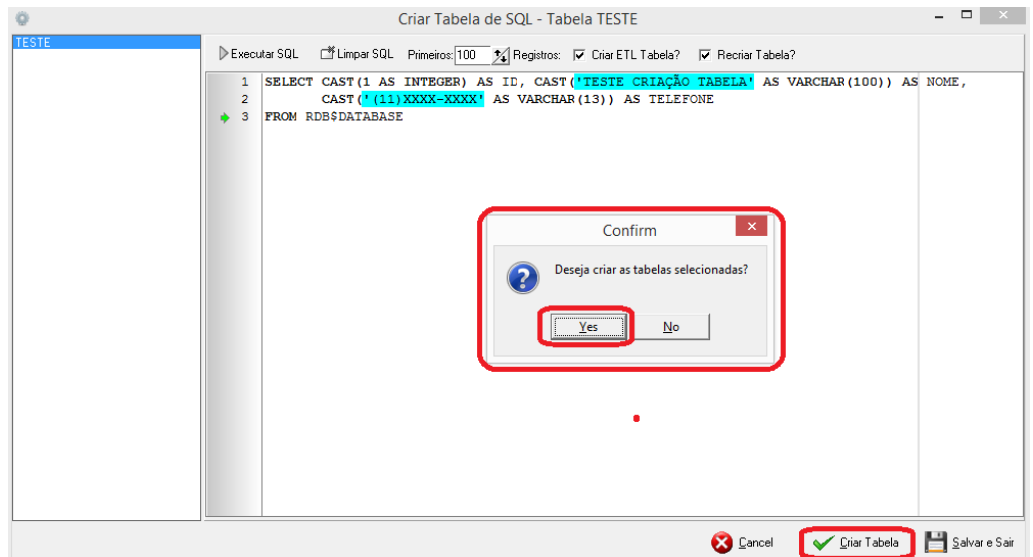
Criar Tabela de SQL - Tabela TESTE

TESTE

Executar SQL  Limpar SQL  Primeiros: 100  Registros:  Criar ETL Tabela?  Recriar Tabela?

1 SELECT CAST(1 AS INTEGER) AS ID, CAST('TESTE CRIAÇÃO TABELA' AS VARCHAR(100)) AS NOME,
2 CAST('(11)XXXX-XXXX' AS VARCHAR(13)) AS TELEFONE
3 FROM RDB$DATABASE

Confirm

Deseja criar as tabelas selecionadas?

Yes  No

Cancel  Criar Tabela  Salvar e Sair